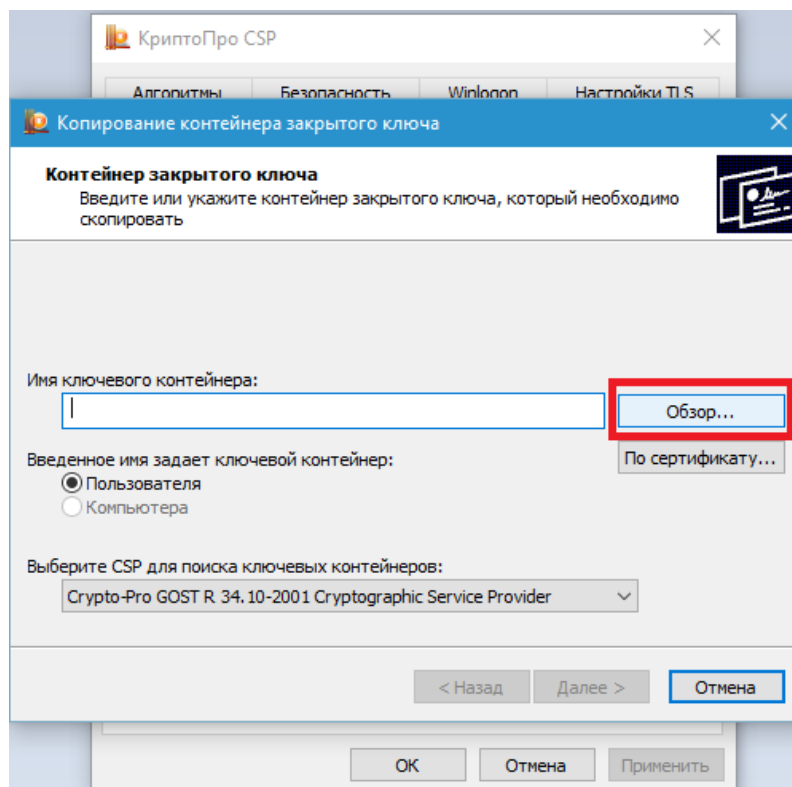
КриптоПро CSP

Алгоритмы | Безопасность | Winlogon | Настройки TLS

Копирование контейнера закрытого ключа

Контейнер закрытого ключа
Введите или укажите контейнер закрытого ключа, который необходимо скопировать

Имя ключевого контейнера:

Обзор...

По сертификату...

Введенное имя задает ключевой контейнер:
Пользователя
Компьютера

Выберите CSP для поиска ключевых контейнеров:
Crypto-Pro GOST R 34.10-2001 Cryptographic Service Provider

< Назад | Далее > | Отмена

ОК | Отмена | Применить